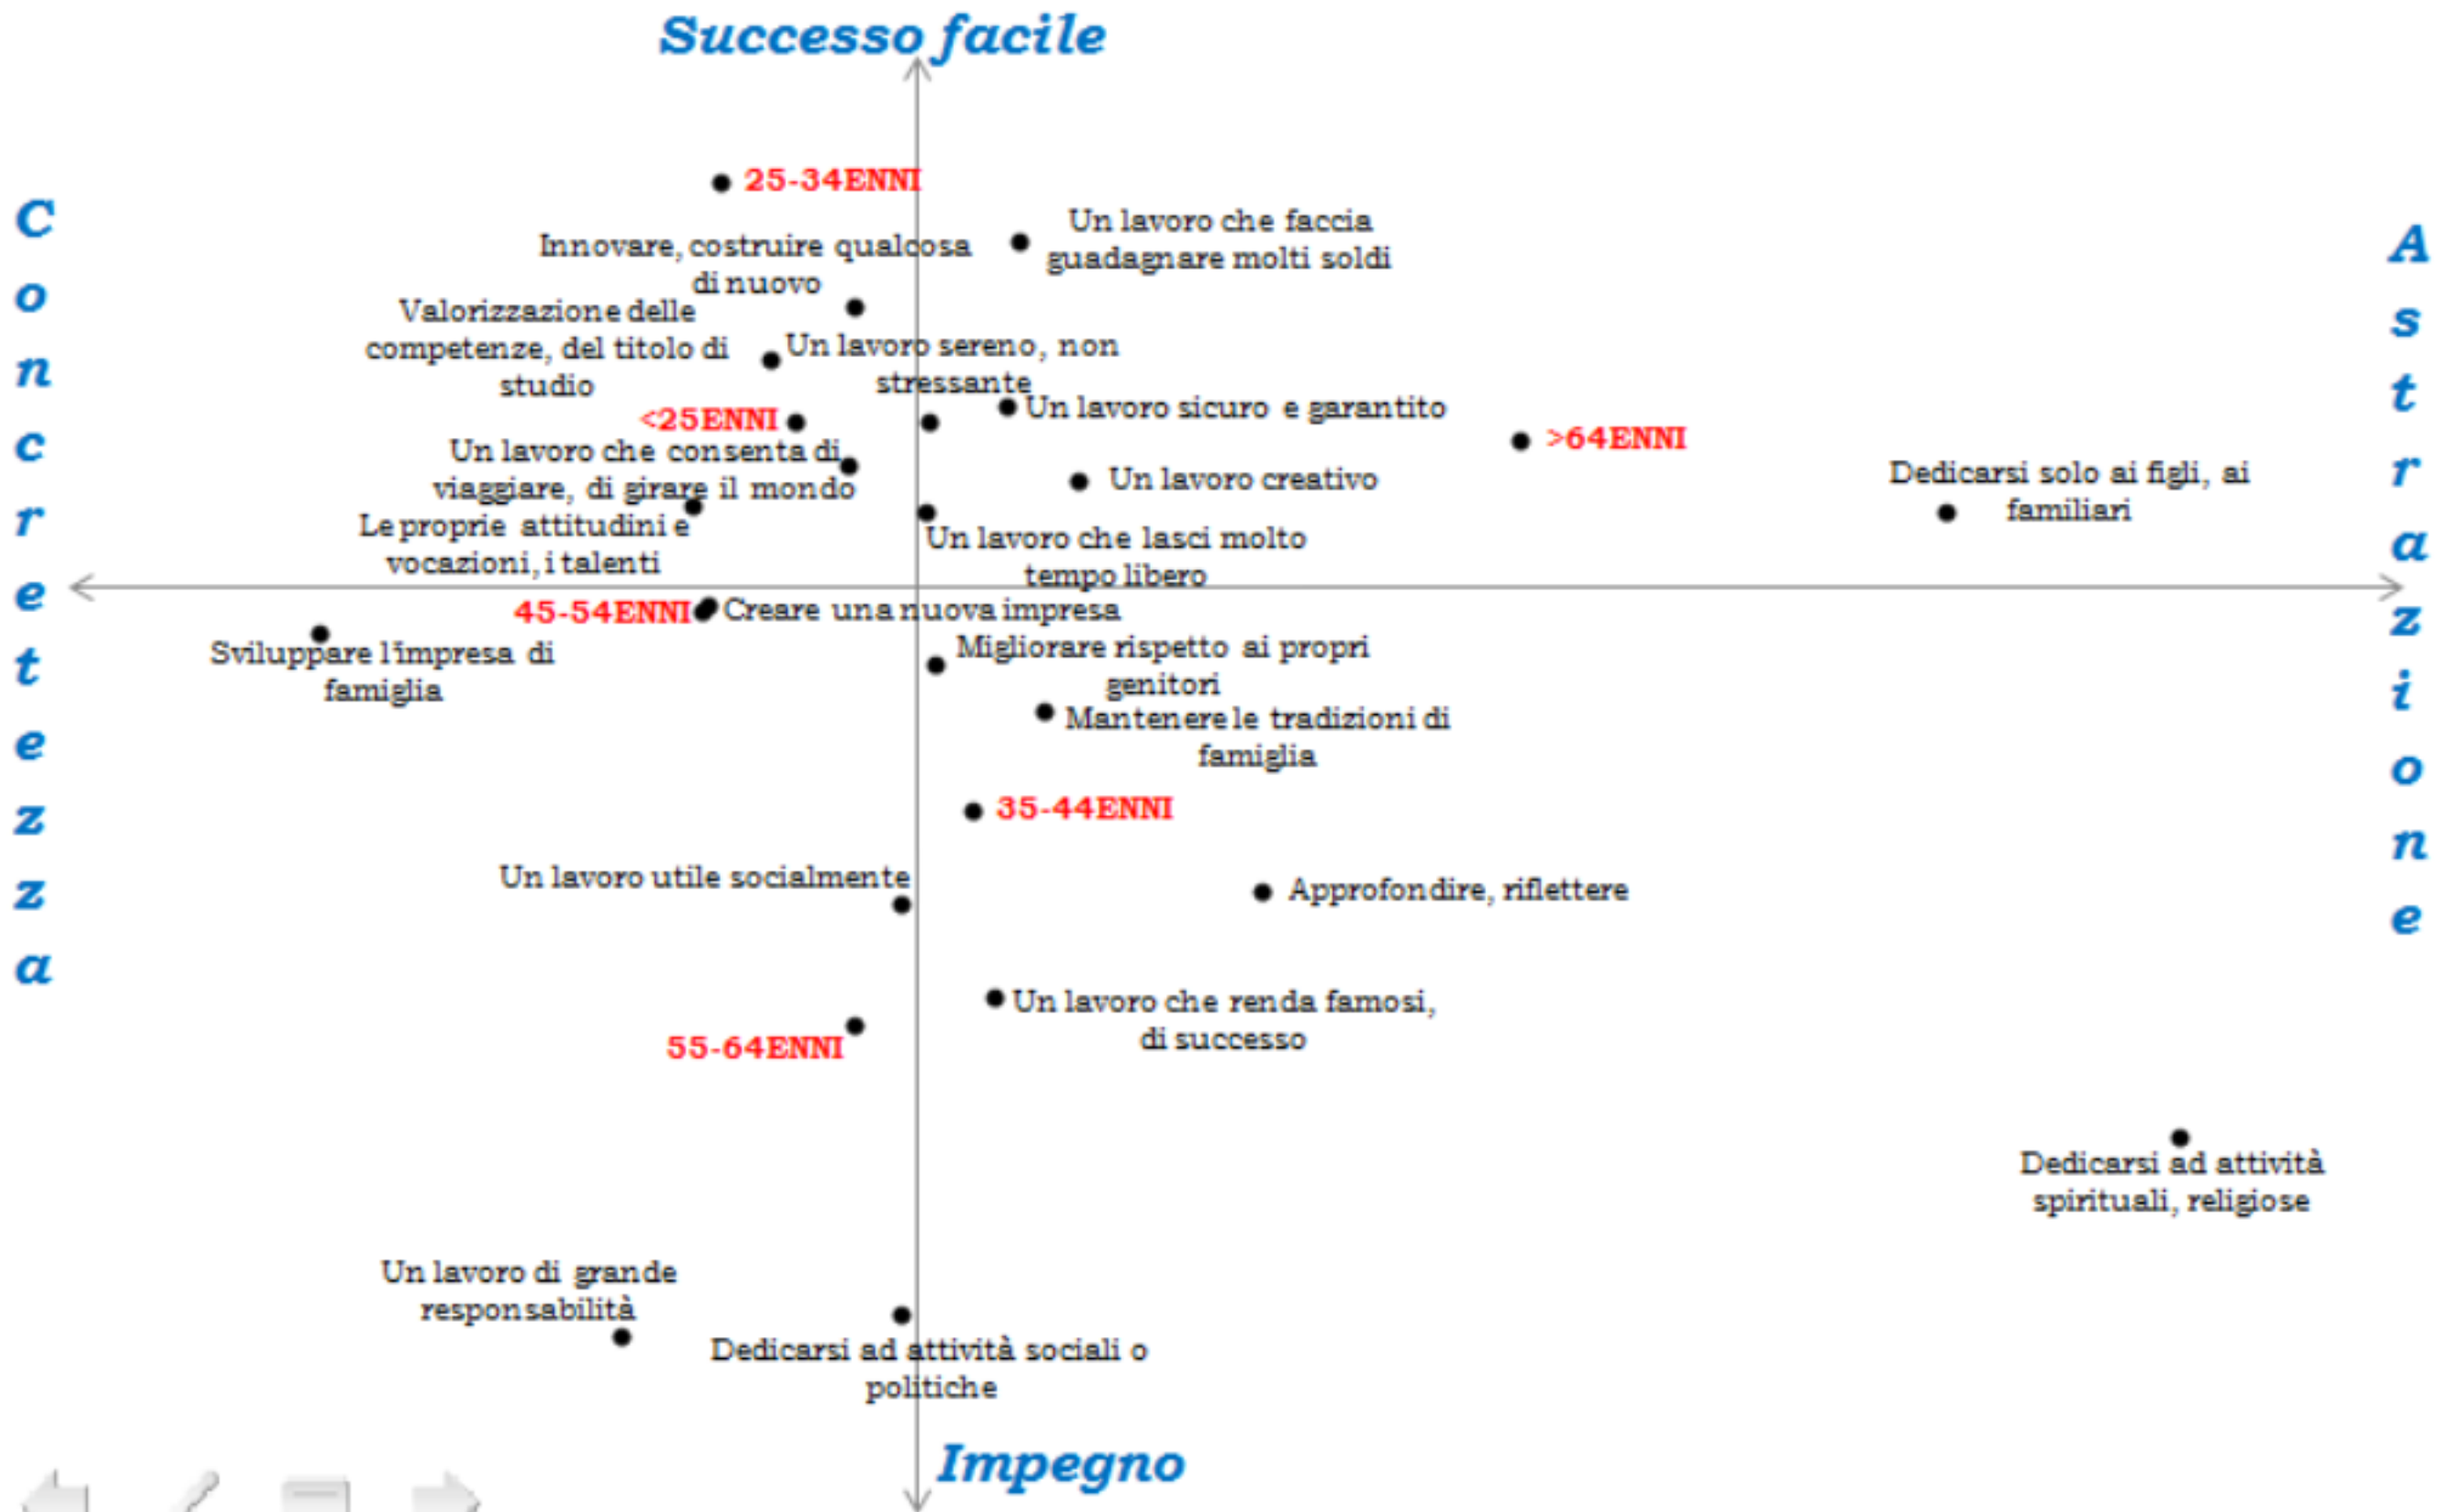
Successo facile

C
o
n
c
r
e
t
e
z
z
a

A
s
t
r
a
z
i
o
n
e

25-34ENNI

Innovare, costruire qualcosa di nuovo

Un lavoro che faccia guadagnare molti soldi

Valorizzazione delle competenze, del titolo di studio

Un lavoro sereno, non stressante

<25ENNI

Un lavoro sicuro e garantito

>64ENNI

Un lavoro che consenta di viaggiare, di girare il mondo

Un lavoro creativo

Dedicarsi solo ai figli, ai familiari

Le proprie attitudini e vocazioni, i talenti

Un lavoro che lasci molto tempo libero

45-54ENNI

Creare una nuova impresa

Sviluppare l'impresa di famiglia

Migliorare rispetto ai propri genitori

Mantenere le tradizioni di famiglia

35-44ENNI

Un lavoro utile socialmente

Approfondire, riflettere

Un lavoro che renda famosi, di successo

55-64ENNI

Dedicarsi ad attività spirituali, religiose

Un lavoro di grande responsabilità

Dedicarsi ad attività sociali o politiche

Impegno